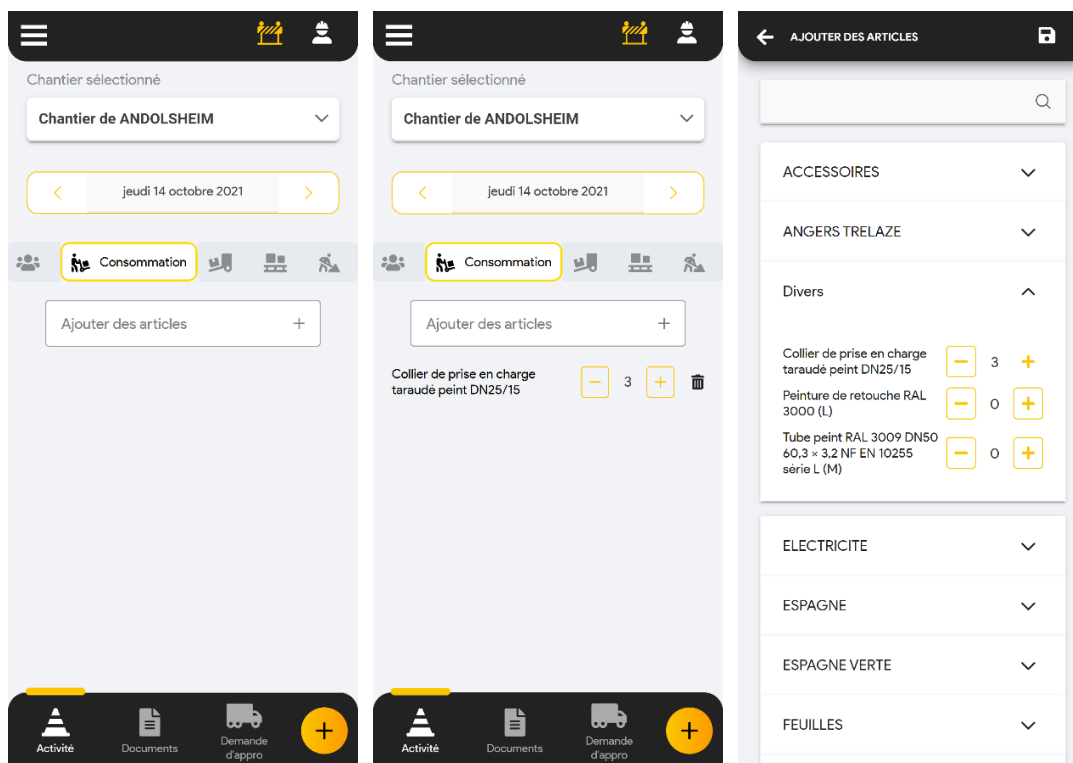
Chantier sélectionné

Chantier de ANDOLSHEIM

jeudi 14 octobre 2021

Consommation

Ajouter des articles +

Activité

Documents

Demande d'appro

+

Chantier sélectionné

Chantier de ANDOLSHEIM

jeudi 14 octobre 2021

Consommation

Ajouter des articles +

Collier de prise en charge taraudé peint DN25/15 − 3 +

Activité

Documents

Demande d'appro

+

AJOUTER DES ARTICLES

ACCESSOIRES

ANGERS TRELAZE

Divers

Collier de prise en charge taraudé peint DN25/15 − 3 +

Peinture de retouche RAL 3000 (L) − 0 +

Tube peint RAL 3009 DN50 60,3 × 3,2 NF EN 10255 série L (M) − 0 +

ELECTRICITE

ESPAGNE

ESPAGNE VERTE

FEUILLES